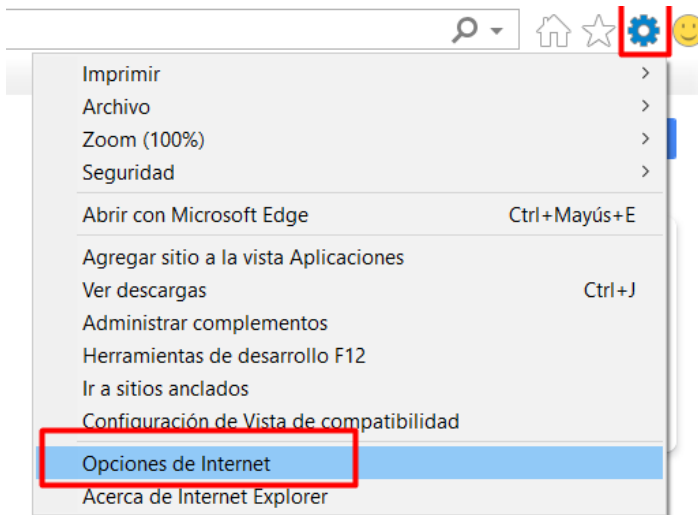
Imprimir >
Archivo >
Zoom (100%) >
Seguridad >

Abrir con Microsoft Edge Ctrl+Mayús+E

Agregar sitio a la vista Aplicaciones
Ver descargas Ctrl+J
Administrar complementos
Herramientas de desarrollo F12
Ir a sitios anclados
Configuración de Vista de compatibilidad

Opciones de Internet
Acerca de Internet Explorer